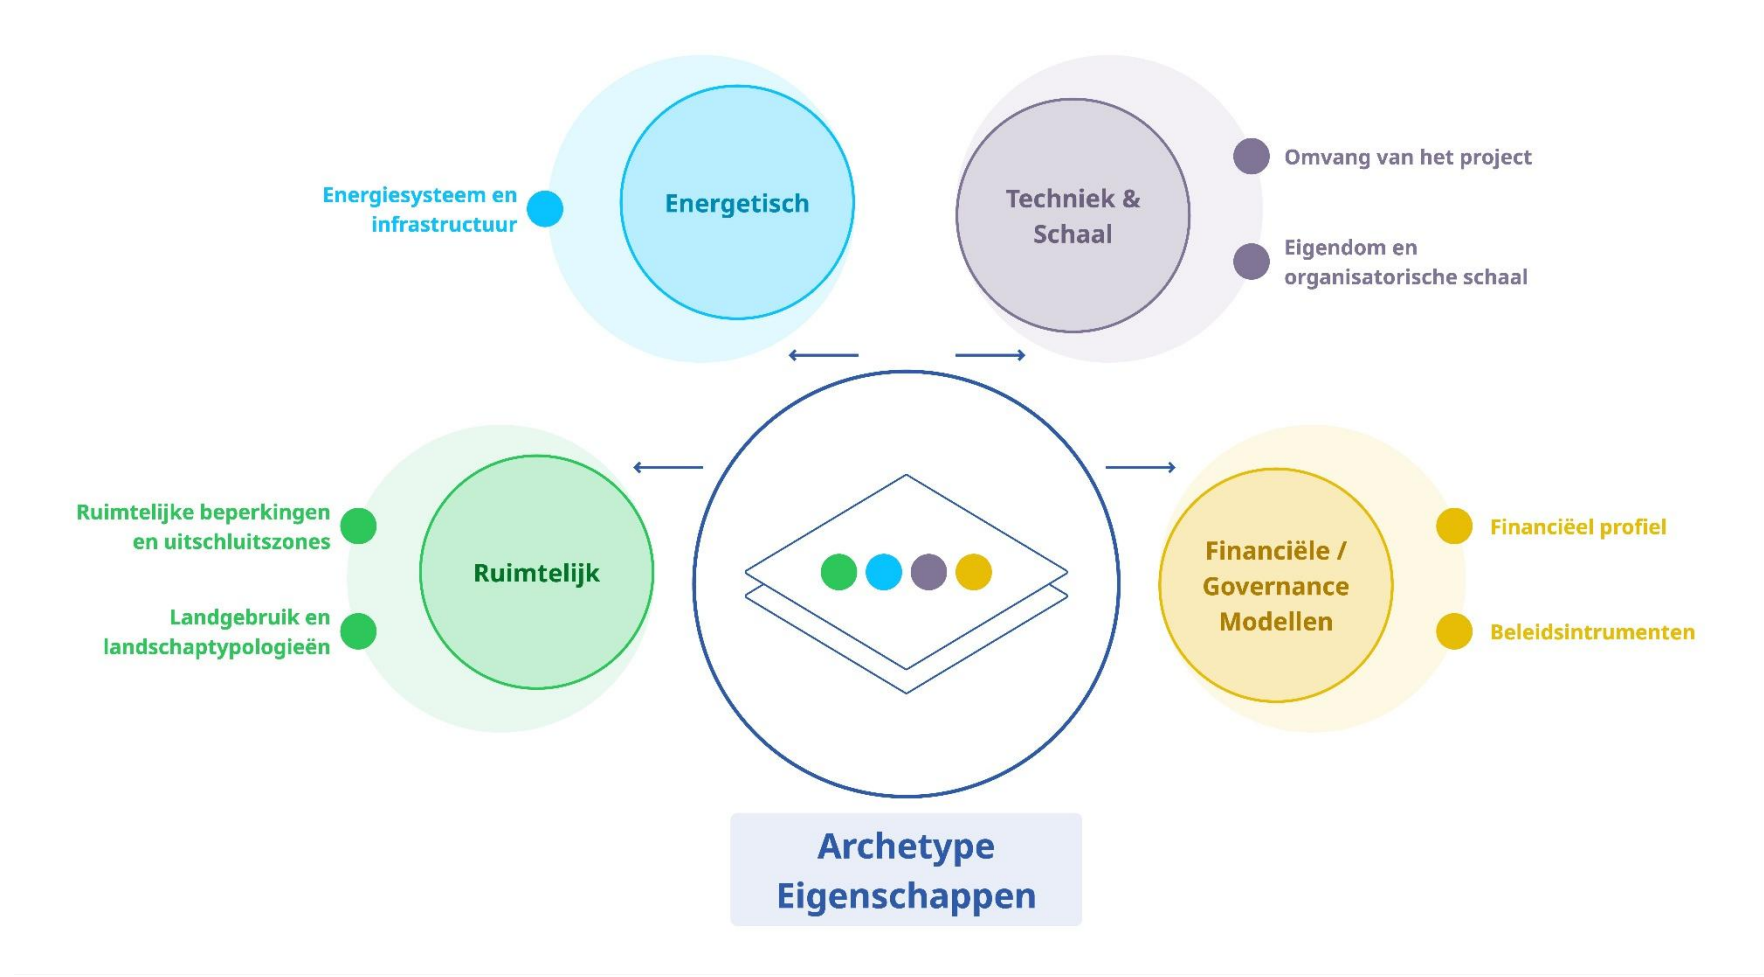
Energiesysteem en infrastructuur

Energetisch

Techniek & Schaal

Omvang van het project

Eigendom en organisatorische schaal

Ruimtelijke beperkingen en uitschluitszones

Landgebruik en landschaptypologieën

Ruimtelijk

Financiële / Governance Modellen

Financiëel profiel

Beleidsintrumenten

Archetype Eigenschappen